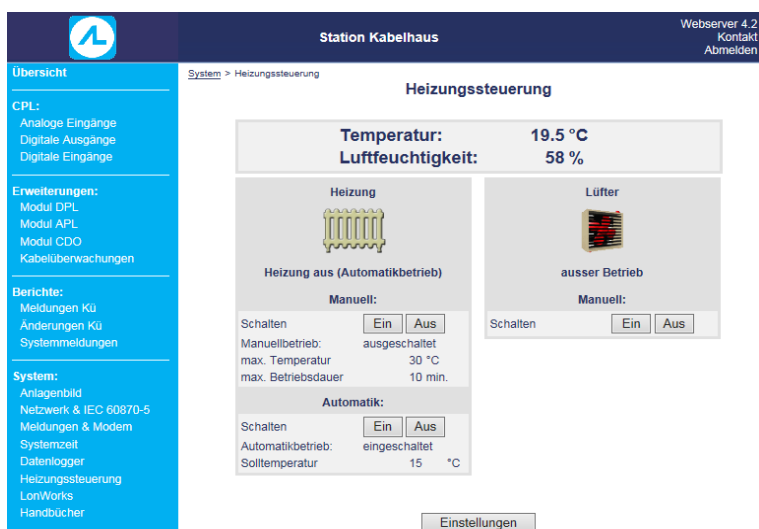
Station Kabelhaus

Webserver 4.2
Kontakt
Abmelden

Übersicht

CPL:
Analoge Eingänge
Digitale Ausgänge
Digitale Eingänge

Erweiterungen:
Modul DPL
Modul APL
Modul CDO
Kabelüberwachungen

Berichte:
Meldungen Kü
Änderungen Kü
Systemmeldungen

System:
Anlagenbild
Netzwerk & IEC 60870-5
Meldungen & Modem
Systemzeit
Datenlogger
Heizungssteuerung
LonWorks
Handbücher

System > Heizungssteuerung

Heizungssteuerung

Temperatur: 19.5 °C
Luftfeuchtigkeit: 58 %

Heizung

Heizung aus (Automatikbetrieb)

Manuell:

Schalten Ein Aus
Manuellbetrieb: ausgeschaltet
max. Temperatur 30 °C
max. Betriebsdauer 10 min.

Automatik:

Schalten Ein Aus
Automatikbetrieb: eingeschaltet
Solltemperatur 15 °C

Lüfter

ausser Betrieb

Manuell:

Schalten Ein Aus

Einstellungen